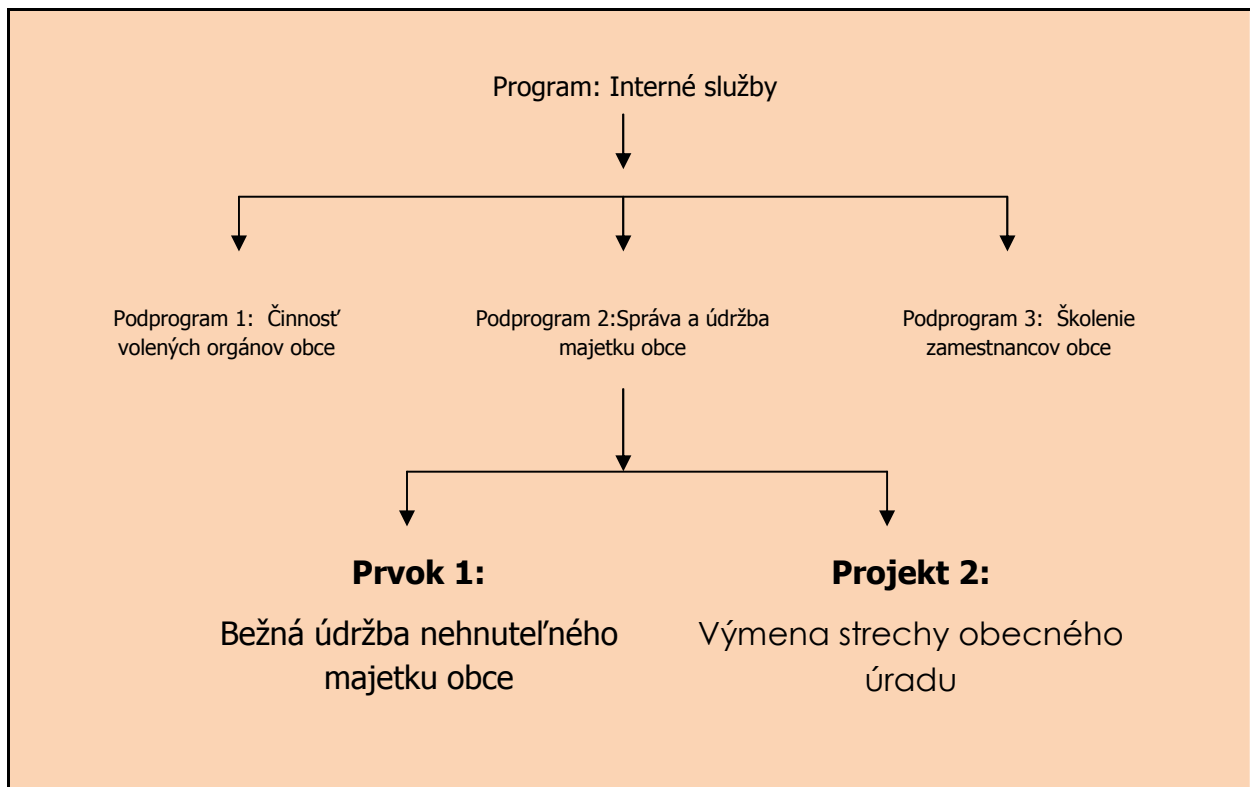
Program: Interné služby

Podprogram 1: Činnosť volených orgánov obce

Podprogram 2:Správa a údržba majetku obce

Podprogram 3: Školenie zamestnancov obce

**Prvok 1:**

Bežná údržba nehnuteľného majetku obce

**Projekt 2:**

Výmena strechy obecného úradu